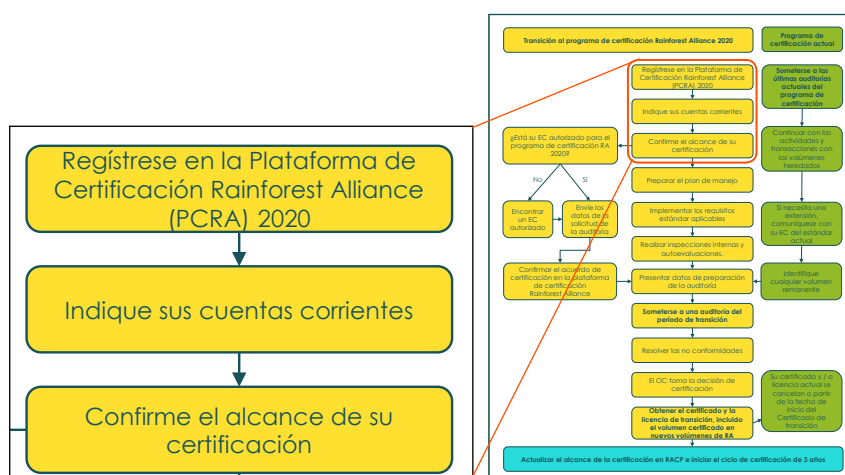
Regístrese en la Plataforma de Certificación Rainforest Alliance (PCRA) 2020

Indique sus cuentas corrientes

Confirme el alcance de su certificación

Transición al programa de certificación Rainforest Alliance 2020

Programa de certificación actual

Regístrese en la Plataforma de Certificación Rainforest Alliance (PCRA) 2020

Indique sus cuentas corrientes

Confirme el alcance de su certificación

¿Está su EC autorizado para el programa de certificación RA 2020?

No

Sí

Encontrar un EC autorizado

Envíe los datos de la solicitud de la auditoría

Preparar el plan de manejo

Implementar los requisitos estándar aplicables

Realizar inspecciones internas y autoevaluaciones.

Confirmar el acuerdo de certificación en la plataforma de certificación Rainforest Alliance

Presentar datos de preparación de la auditoría

Someterse a una auditoría del período de transición

Resolver las no conformidades

El OC toma la decisión de certificación

Obtener el certificado y la licencia de transición, incluido el volumen certificado en nuevos volúmenes de RA

Someterse a las últimas auditorías actuales del programa de certificación

Continuar con las actividades y transacciones con los volúmenes heredados

Si necesita una extensión, comuníquese con su EC del estándar actual

Identifique cualquier volumen remanente

Su certificado y / o licencia actual se cancelan a partir de la fecha de inicio del Certificado de transición

Actualizar el alcance de la certificación en RACP e iniciar el ciclo de certificación de 3 años